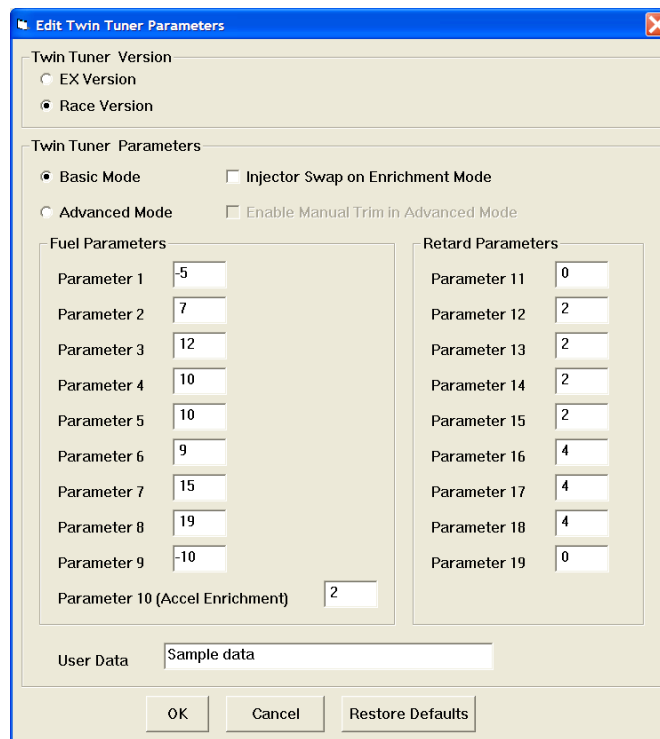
Edit Twin Tuner Parameters

Twin Tuner Version
EX Version
Race Version

Twin Tuner Parameters
Basic Mode
Injector Swap on Enrichment Mode
Advanced Mode
Enable Manual Trim in Advanced Mode

Fuel Parameters
Parameter 1 -5
Parameter 2 7
Parameter 3 12
Parameter 4 10
Parameter 5 10
Parameter 6 9
Parameter 7 15
Parameter 8 19
Parameter 9 -10
Parameter 10 (Accel Enrichment) 2

Retard Parameters
Parameter 11 0
Parameter 12 2
Parameter 13 2
Parameter 14 2
Parameter 15 2
Parameter 16 4
Parameter 17 4
Parameter 18 4
Parameter 19 0

User Data Sample data

OK Cancel Restore Defaults